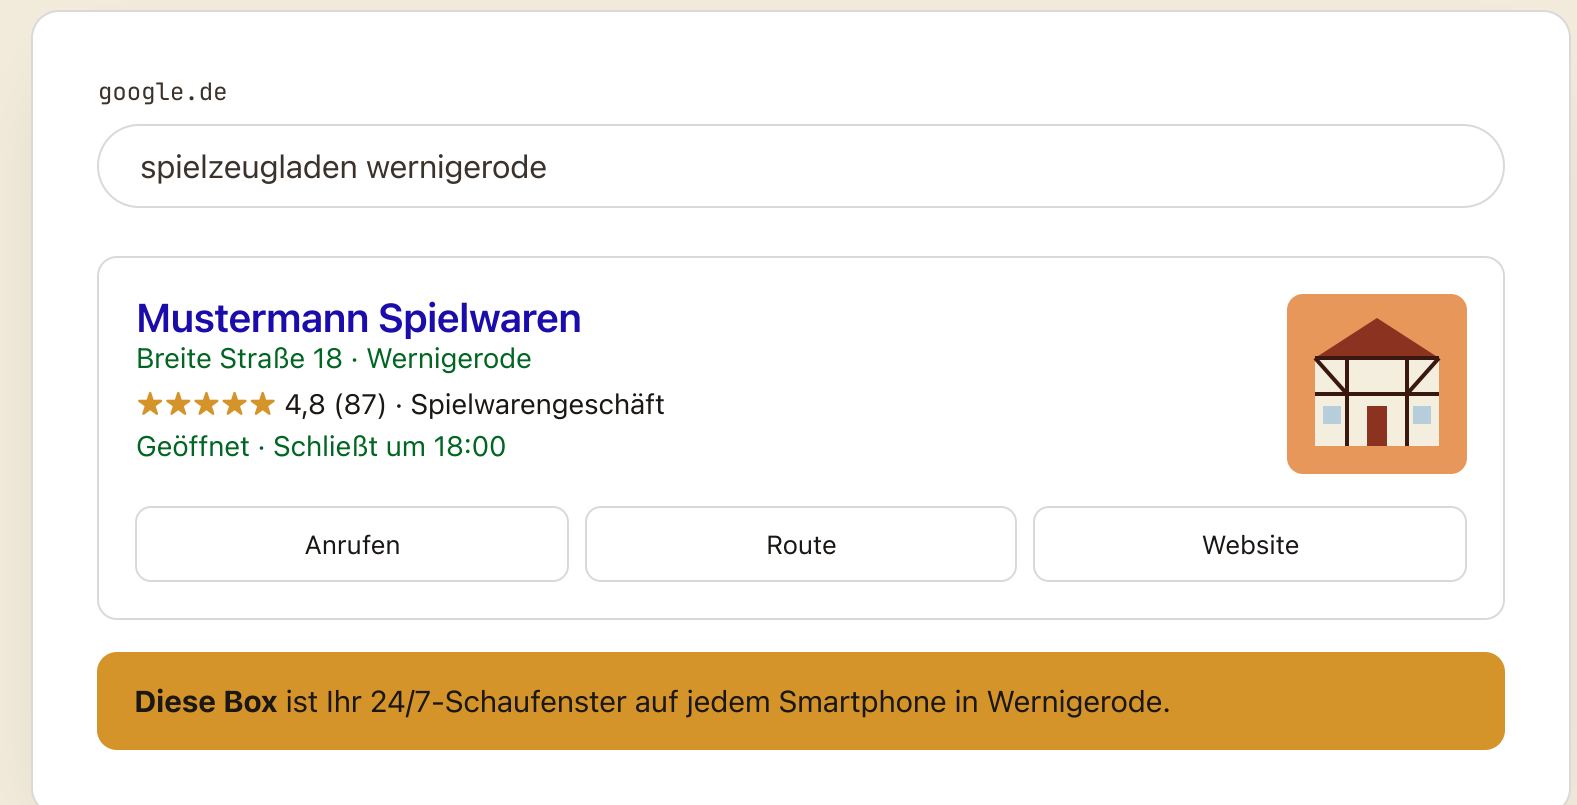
google.de

spielzeugladen wernigerode

Mustermann Spielwaren
Breite Straße 18 · Wernigerode
★★★★★ 4,8 (87) · Spielwarengeschäft
Geöffnet · Schließt um 18:00

Anrufen

Route

Website

**Diese Box** ist Ihr 24/7-Schaufenster auf jedem Smartphone in Wernigerode.